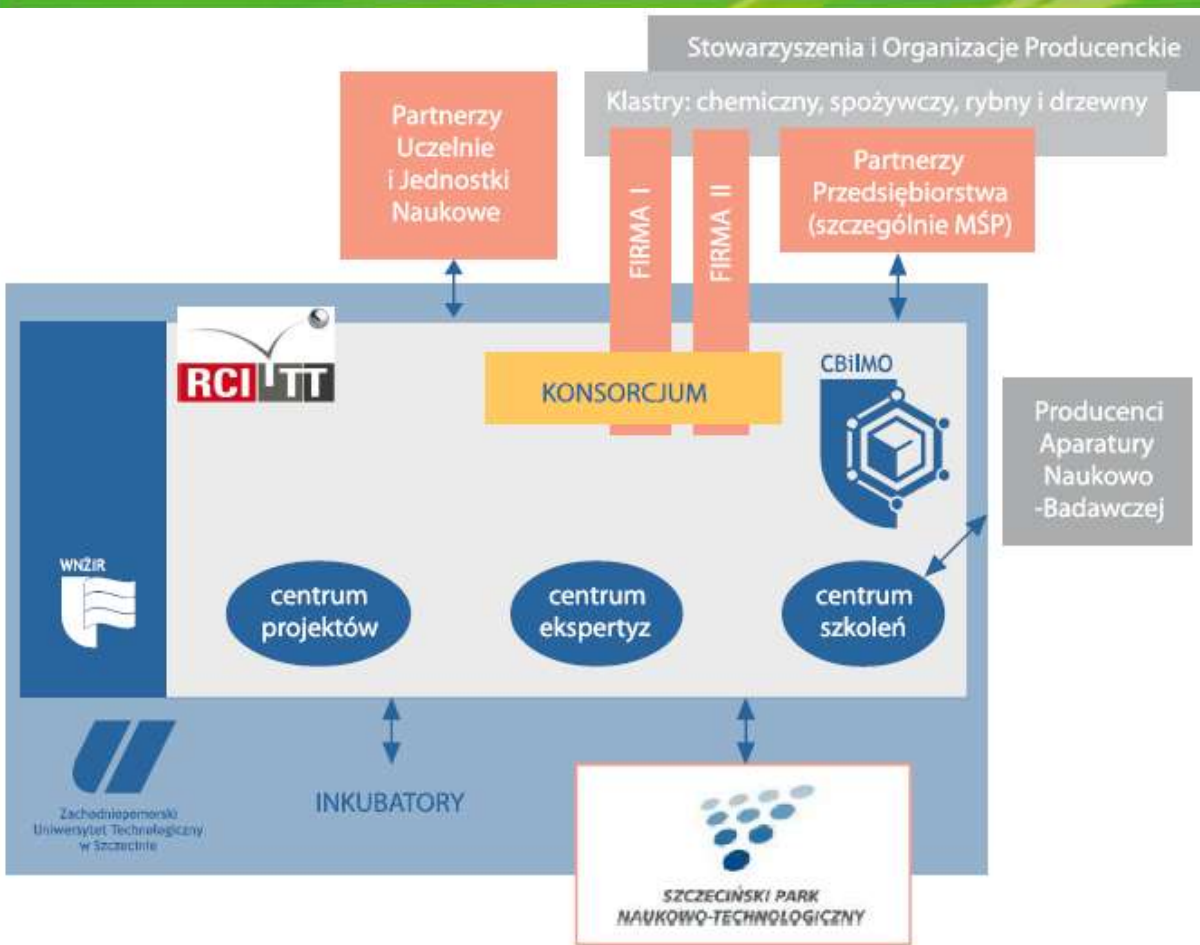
Stowarzyszenia i Organizacje Producenckie

Klastry: chemiczny, spożywczy, rybny i drzewny

Partnerzy Uczelnie i Jednostki Naukowe

FIRMA I

FIRMA II

Partnerzy Przedsiębiorstwa (szczególnie MŚP)

RCI TT

KONSORCJUM

CBiIMO

Producenci Aparatury Naukowo -Badawczej

WNŽIR

centrum projektów

centrum ekspertyz

centrum szkoleń

Zachodniopomorski Uniwersytet Technologiczny w Szczecinie

INKUBATORY

SZCZECIŃSKI PARK NAUKOWO-TECHNOLOGICZNY